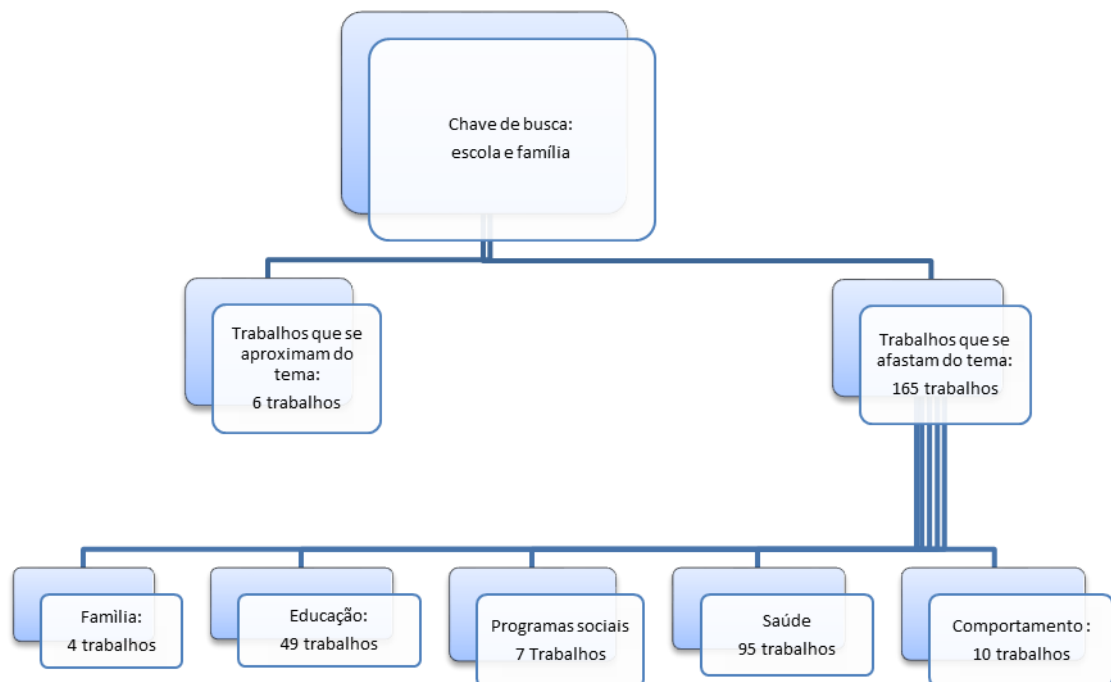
Chave de busca:
escola e família

Trabalhos que se aproximam do tema:
6 trabalhos

Trabalhos que se afastam do tema:
165 trabalhos

Família:
4 trabalhos

Educação:
49 trabalhos

Programas sociais
7 Trabalhos

Saúde
95 trabalhos

Comportamento :
10 trabalhos